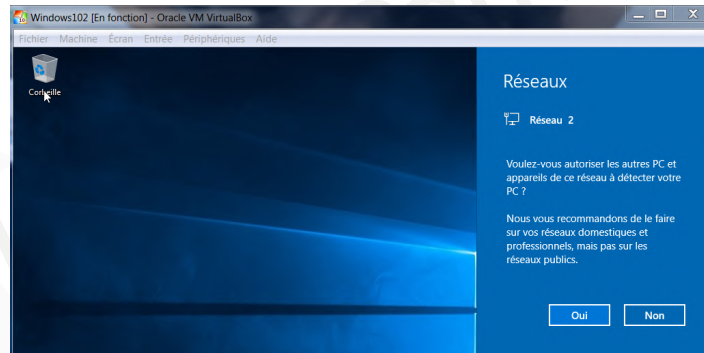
Windows102 [En fonction] - Oracle VM VirtualBox

Fichier Machine Écran Entrée Périphériques Aide

Corbeille

Réseaux

Réseau 2

Voulez-vous autoriser les autres PC et appareils de ce réseau à détecter votre PC ?

Nous vous recommandons de le faire sur vos réseaux domestiques et professionnels, mais pas sur les réseaux publics.

Oui

Non